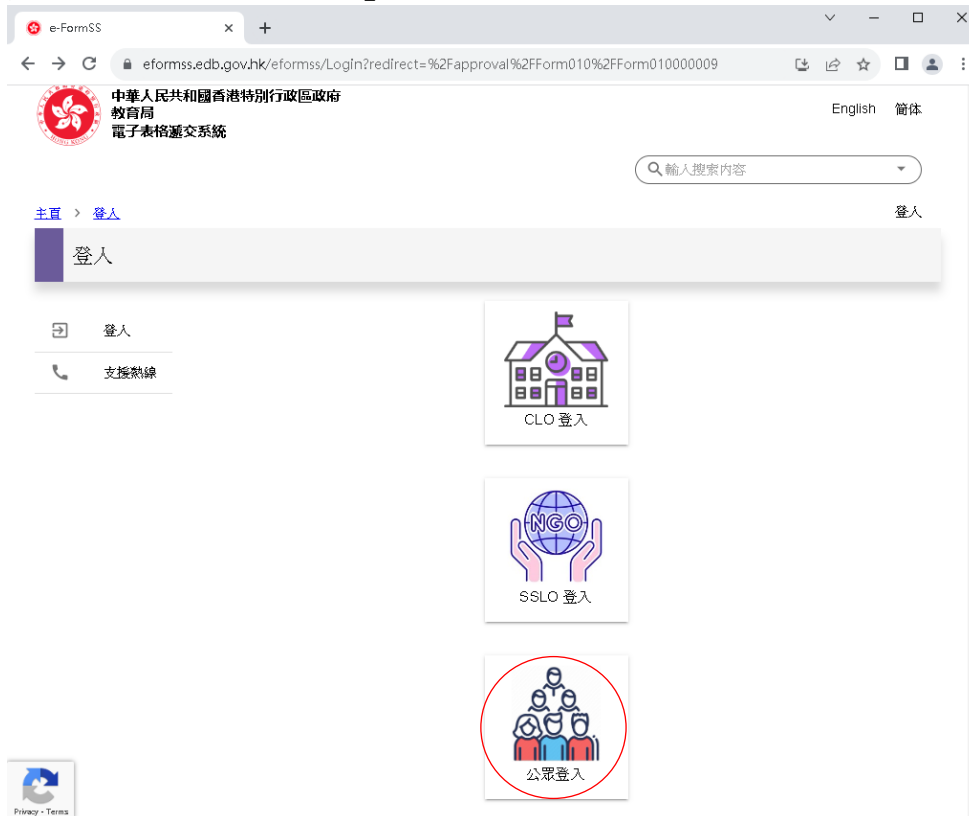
e-FormSS

eformss.edb.gov.hk/eformss/Login?redirect=%2Fapproval%2FForm010%2FForm010000009

中華人民共和國香港特別行政區政府
教育局
電子表格遞交系統

English 簡体

輸入搜索內容

主頁 > 登入

登入

登入

登入

支援熱線

CLO 登入

NGO

SSLO 登入

公眾登入

Privacy - Terms